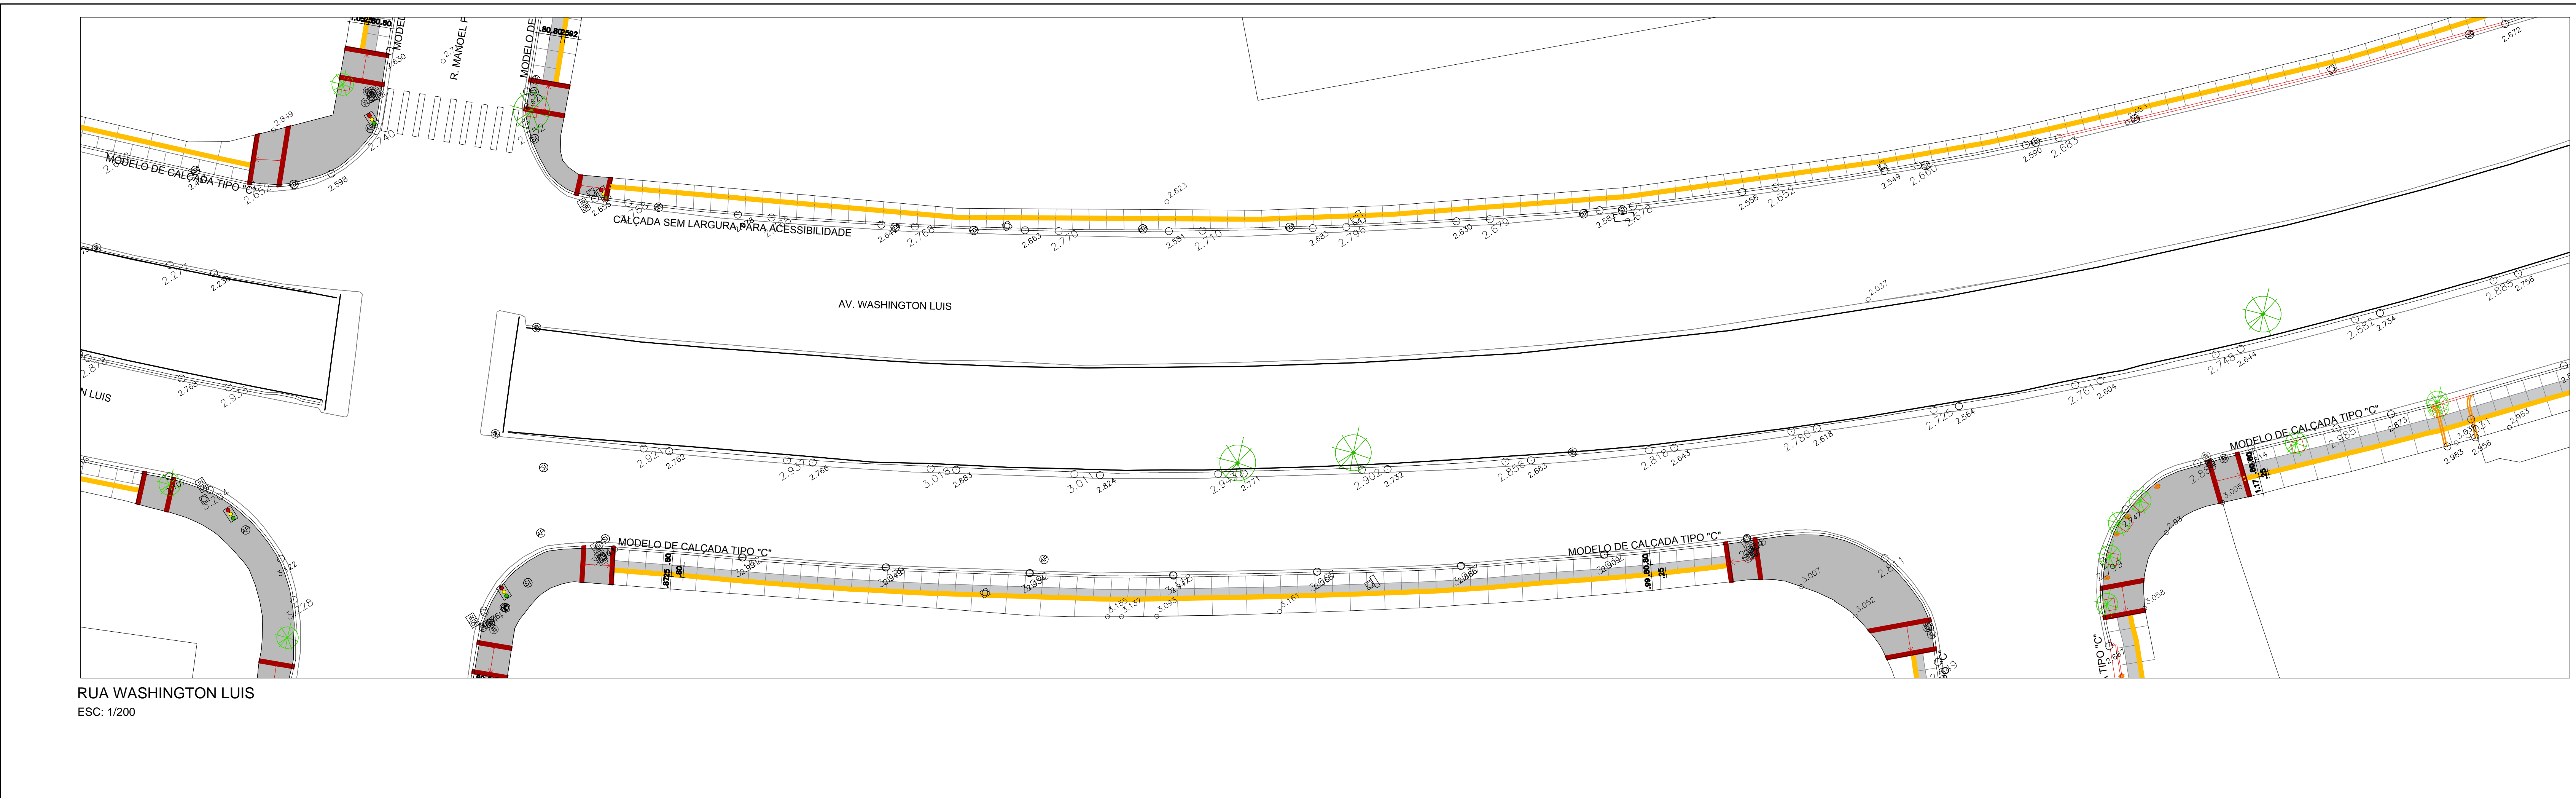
MODELO DE CALÇADA TIPO "C"
R. MANOEL F
MODELO DE
CALÇADA SEM LARGURA PARA ACESSIBILIDADE
AV. WASHINGTON LUIS
N LUIS
MODELO DE CALÇADA TIPO "C"
MODELO DE CALÇADA TIPO "C"
MODELO DE CALÇADA TIPO "C"
TIPO "C"
2.849
2.630
2.740
2.598
2.623
2.663
2.770
2.581
2.710
2.683
2.796
2.630
2.679
2.558
2.652
2.549
2.660
2.590
2.683
2.672
2.037
2.271
2.236
2.768
2.953
2.925
2.762
2.937
2.768
3.018
2.883
3.011
2.824
2.771
2.902
2.732
2.856
2.683
2.818
2.643
2.780
2.618
2.725
2.564
2.761
2.604
2.748
2.644
2.882
2.734
2.888
2.756
3.007
3.052
3.058
2.983
2.956
2.963
RUA WASHINGTON LUIS
ESC: 1/200